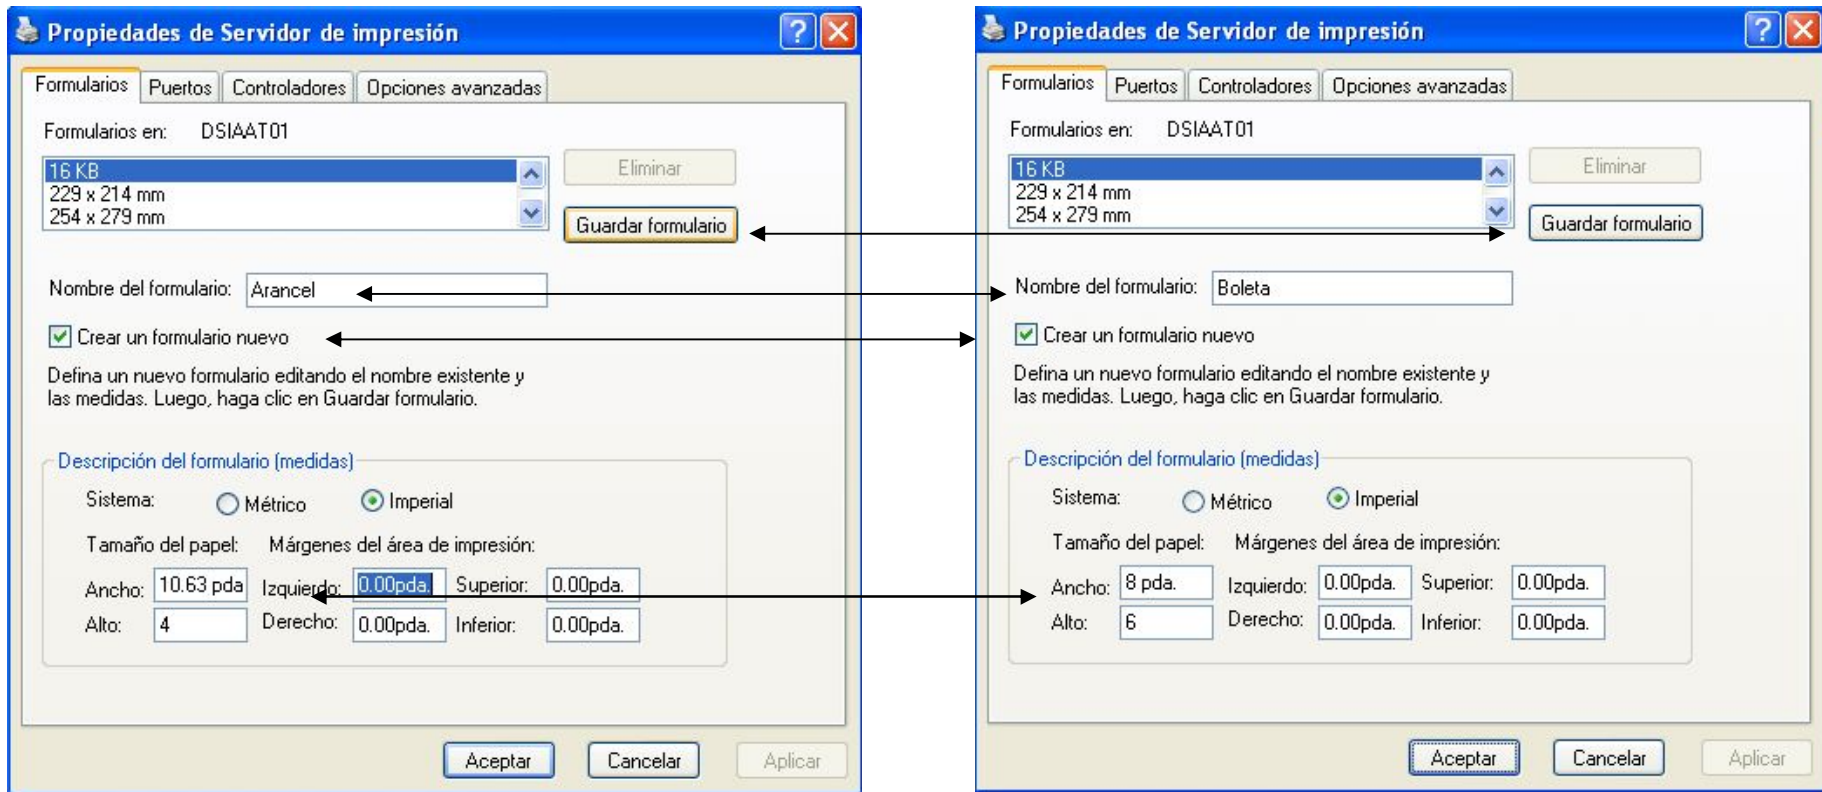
Propiedades de Servidor de impresión

Formularios | Puertos | Controladores | Opciones avanzadas

Formularios en: DSIAAT01

16 KB
229 x 214 mm
254 x 279 mm

Eliminar

Guardar formulario

Nombre del formulario: Arancel

Crear un formulario nuevo

Defina un nuevo formulario editando el nombre existente y las medidas. Luego, haga clic en Guardar formulario.

Descripción del formulario (medidas)

Sistema: Métrico Imperial

Tamaño del papel: Márgenes del área de impresión:

Ancho: 10.63 pda Izquierdo: 0.00pda. Superior: 0.00pda.

Alto: 4 Derecho: 0.00pda. Inferior: 0.00pda.

Aceptar Cancelar Aplicar

Propiedades de Servidor de impresión

Formularios | Puertos | Controladores | Opciones avanzadas

Formularios en: DSIAAT01

16 KB
229 x 214 mm
254 x 279 mm

Eliminar

Guardar formulario

Nombre del formulario: Boleta

Crear un formulario nuevo

Defina un nuevo formulario editando el nombre existente y las medidas. Luego, haga clic en Guardar formulario.

Descripción del formulario (medidas)

Sistema: Métrico Imperial

Tamaño del papel: Márgenes del área de impresión:

Ancho: 8 pda. Izquierdo: 0.00pda. Superior: 0.00pda.

Alto: 6 Derecho: 0.00pda. Inferior: 0.00pda.

Aceptar Cancelar Aplicar